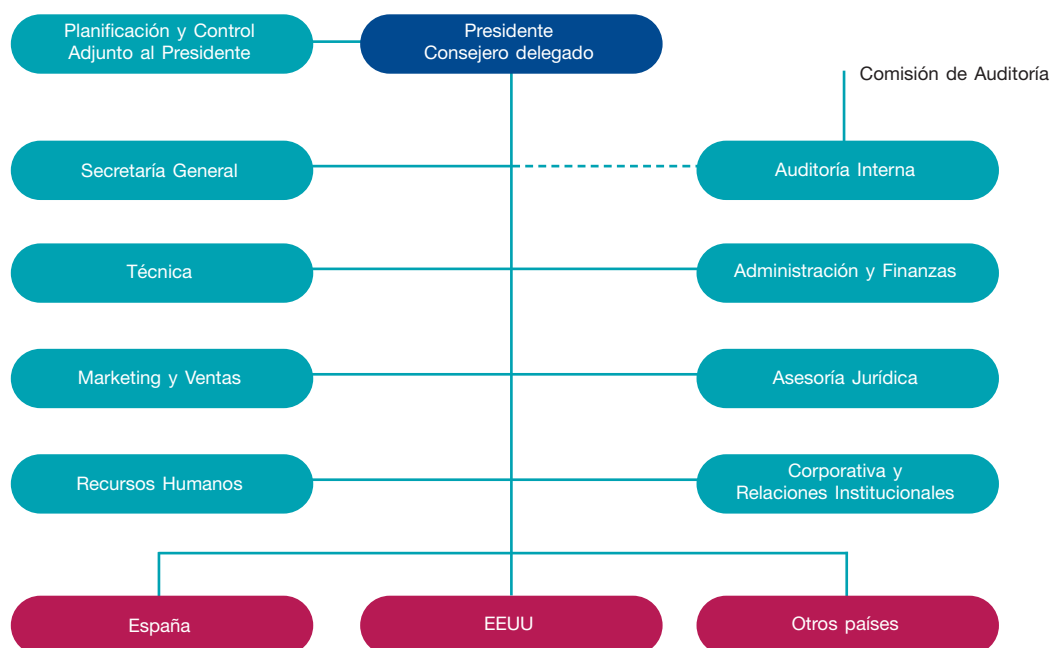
Planificación y Control
Adjunto al Presidente

Presidente
Consejero delegado

Comisión de Auditoría

Secretaría General

Auditoría Interna

Técnica

Administración y Finanzas

Marketing y Ventas

Asesoría Jurídica

Recursos Humanos

Corporativa y
Relaciones Institucionales

España

EEUU

Otros países